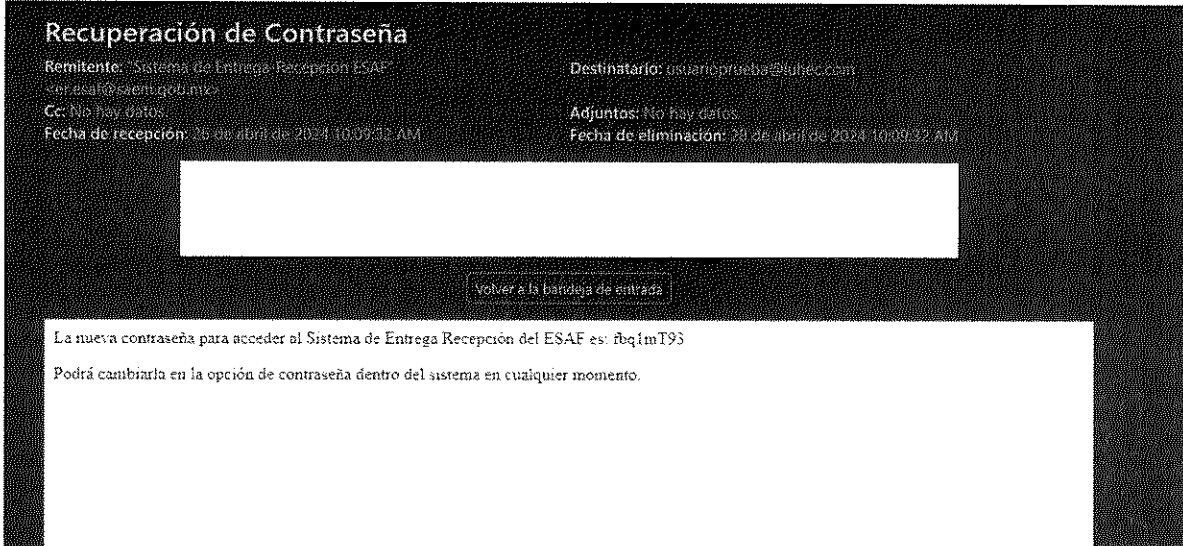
Recuperación de Contraseña

Remitente: "Sistema de Entrega Recepción ESAF" <er.esaf@saem.gob.mx>

Destinatario: usuarioprueba@luhec.com

Cc: No hay datos.

Adjuntos: No hay datos.

Fecha de recepción: 26 de abril de 2024 10:09:32 AM

Fecha de eliminación: 28 de abril de 2024 10:09:32 AM

Volver a la bandeja de entrada

La nueva contraseña para acceder al Sistema de Entrega Recepción del ESAF es: fbq1mT93

Podrá cambiarla en la opción de contraseña dentro del sistema en cualquier momento.